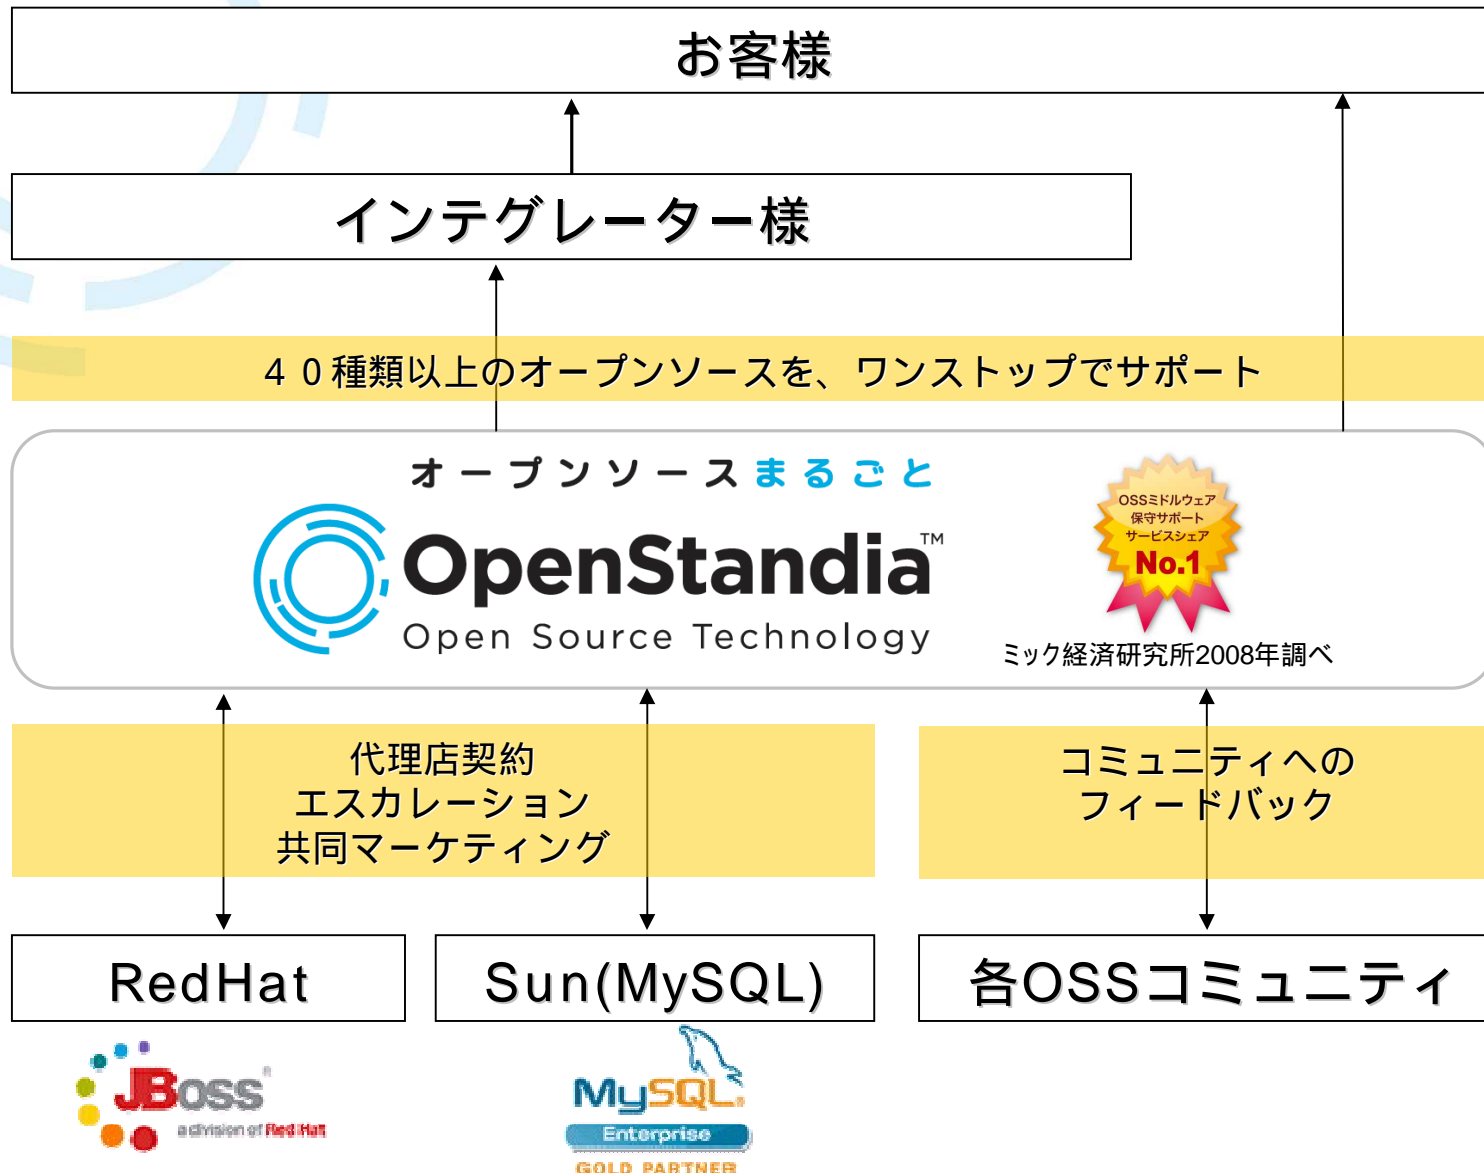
お客様

インテグレーター様

４０種類以上のオープンソースを、ワンストップでサポート

オープンソースまるごと

OpenStandia™
Open Source Technology

OSSミドルウェア
保守サポート
サービスシェア
No.1

ミック経済研究所2008年調べ

代理店契約
エスカレーション
共同マーケティング

コミュニティへの
フィードバック

RedHat

Sun(MySQL)

各OSSコミュニティ

JBoss
a division of Red Hat

MySQL
Enterprise
GOLD PARTNER